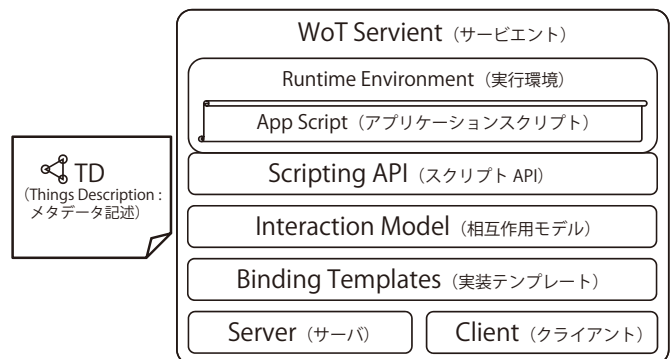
WoT Servient（サービエント）

Runtime Environment（実行環境）

App Script（アプリケーションスクリプト）

Scripting API（スクリプト API）

Interaction Model（相互作用用モデル）

Binding Templates（実装テンプレート）

Server（サーバ）

Client（クライアント）

TD
(Things Description :
メタデータ記述)